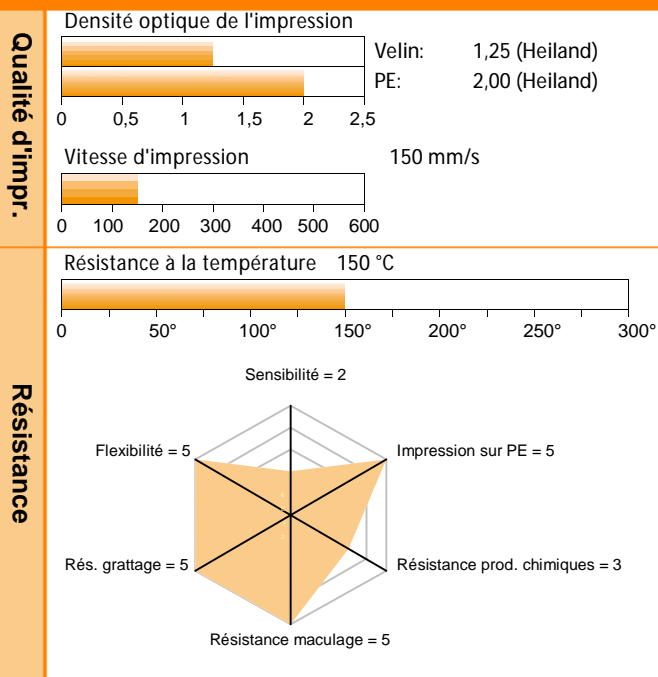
Qualité d'impr.

Densité optique de l'impression

Velin: 1,25 (Heiland)

PE: 2,00 (Heiland)

0 0,5 1 1,5 2 2,5

Vitesse d'impression 150 mm/s

0 100 200 300 400 500 600

Résistance

Résistance à la température 150 °C

0 50° 100° 150° 200° 250° 300°

Sensibilité = 2

Flexibilité = 5

Impression sur PE = 5

Rés. grattage = 5

Résistance prod. chimiques = 3

Résistance maculage = 5